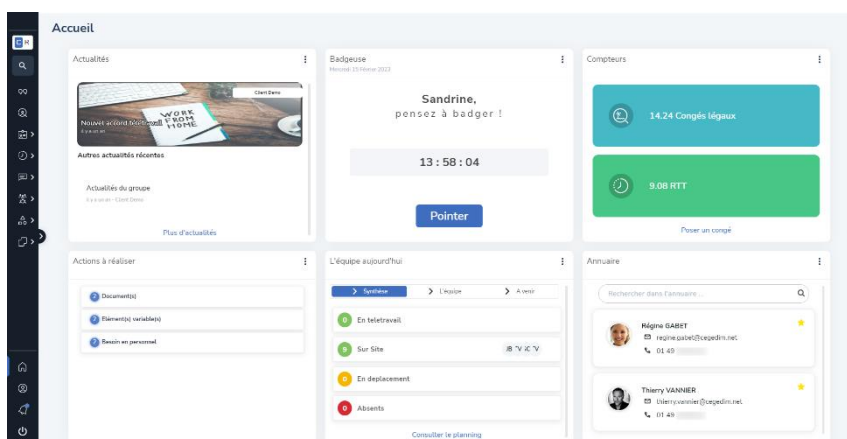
Accueil

Actualités

Client Demo

WORK FROM HOME

Nouvel accord télétravail
il y a un an

Autres actualités récentes

Actualités du groupe
il y a un an - Client Demo

Plus d'actualités

Badgeuse
Mercredi 15 février 2023

Sandrine,
pensez à badger !

13 : 58 : 04

Pointer

Compteurs

14.24 Congés légaux

9.08 RTT

Poser un congé

Actions à réaliser

2 Document(s)

2 Elément(s) variable(s)

2 Besoin en personnel

L'équipe aujourd'hui

> Synthèse > L'équipe > A venir

0 En teletravail

9 Sur Site

0 En deplacement

0 Absents

Consulter le planning

Annuaire

Rechercher dans l'annuaire...

Régine GABET
regine.gabet@cegedim.net
01 49

Thierry VANNIER
thierry.vannier@cegedim.net
01 49